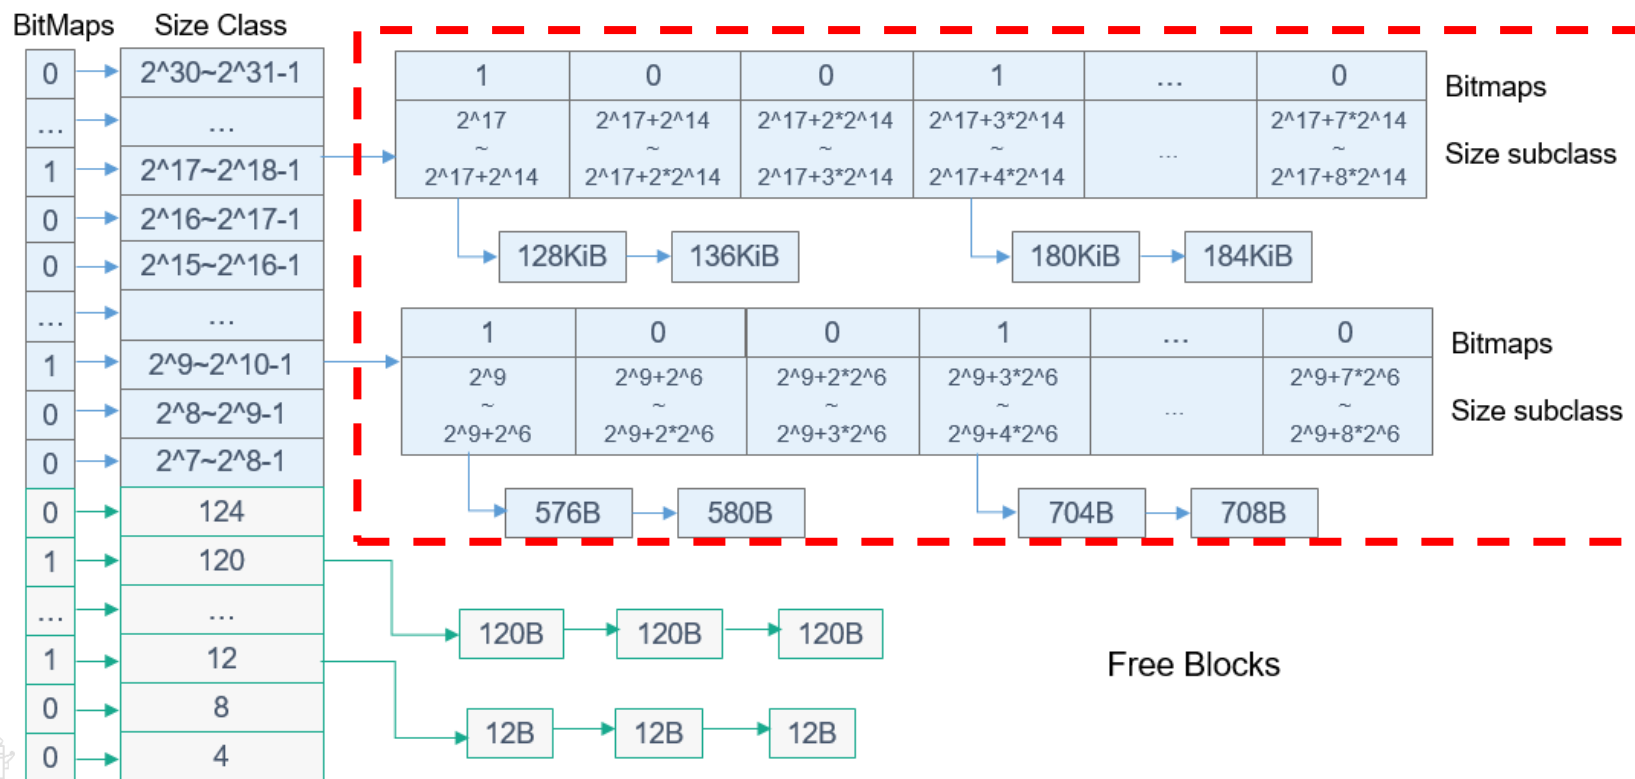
| BitMaps | Size Class |
|---|---|
| 0 | 2^30~2^31-1 |
| ... | ... |
| 1 | 2^17~2^18-1 |
| 0 | 2^16~2^17-1 |
| 0 | 2^15~2^16-1 |
| ... | ... |
| 1 | 2^9~2^10-1 |
| 0 | 2^8~2^9-1 |
| 0 | 2^7~2^8-1 |
| 0 | 124 |
| 1 | 120 |
| ... | ... |
| 1 | 12 |
| 0 | 8 |
| 0 | 4 |

| 1 | 0 | 0 | 1 | ... | 0 |
|---|---|---|---|---|---|
| 2^17 ~ 2^17+2^14 | 2^17+2^14 ~ 2^17+2*2^14 | 2^17+2*2^14 ~ 2^17+3*2^14 | 2^17+3*2^14 ~ 2^17+4*2^14 | ... | 2^17+7*2^14 ~ 2^17+8*2^14 |

Bitmaps

Size subclass

128KiB 136KiB 180KiB 184KiB

| 1 | 0 | 0 | 1 | ... | 0 |
|---|---|---|---|---|---|
| 2^9 ~ 2^9+2^6 | 2^9+2^6 ~ 2^9+2*2^6 | 2^9+2*2^6 ~ 2^9+3*2^6 | 2^9+3*2^6 ~ 2^9+4*2^6 | ... | 2^9+7*2^6 ~ 2^9+8*2^6 |

Bitmaps

Size subclass

576B 580B 704B 708B

120B 120B 120B

Free Blocks

12B 12B 12B